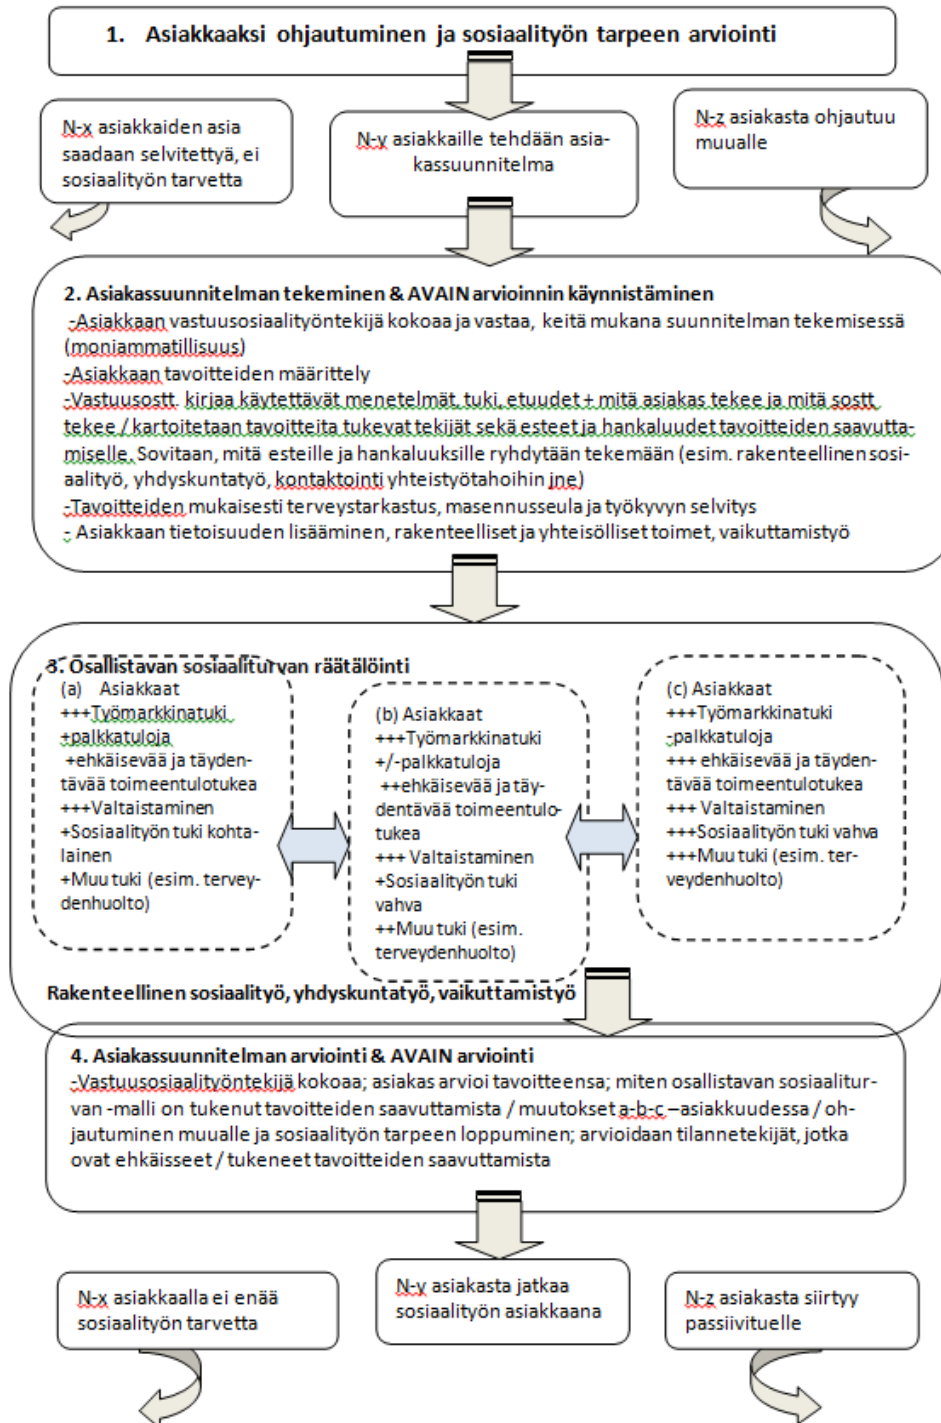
1. Asiakkaaksi ohjautuminen ja sosiaalityön tarpeen arviointi

N-x asiakkaiden asia saadaan selvitettyä, ei sosiaalityön tarvetta

N-y asiakkaille tehdään asiakassuunnitelma

N-z asiakasta ohjautuu muualle

2. Asiakassuunnitelman tekeminen & AVAIN arvioinnin käynnistäminen
-Asiakkaan vastuusosiaalityöntekijä kokoaa ja vastaa, keitä mukana suunnitelman tekemisessä (moniammatillisuus)
-Asiakkaan tavoitteiden määrittely
-Vastuusostt. kirjaa käytettävät menetelmät, tuki, etuudet + mitä asiakas tekee ja mitä sostt. tekee / kartoitetaan tavoitteita tukevat tekijät sekä esteet ja hankaluudet tavoitteiden saavuttamiselle. Sovitaan, mitä esteille ja hankaluuksille ryhdytään tekemään (esim. rakenteellinen sosiaalityö, yhdyskuntatyö, kontaktointi yhteistyötahoihin jne)
-Tavoitteiden mukaisesti terveystarkastus, masennusseula ja työkyvyn selvitys
- Asiakkaan tietoisuuden lisääminen, rakenteelliset ja yhteisölliset toimet, vaikuttamistyö

3. Osallistavan sosiaaliturvan räätälöinti
(a) Asiakkaat
+++Työmarkkinatuki
+palkkatuloja
+ehkäisevää ja täydentävää toimeentulotukea
+++Valtaistaminen
+Sosiaalityön tuki kohtalainen
+Muu tuki (esim. terveydenhuolto)

(b) Asiakkaat
+++Työmarkkinatuki
+/-palkkatuloja
++ehkäisevää ja täydentävää toimeentulotukea
+++ Valtaistaminen
+Sosiaalityön tuki vahva
++Muu tuki (esim. terveydenhuolto)

(c) Asiakkaat
+++Työmarkkinatuki
-palkkatuloja
+++ ehkäisevää ja täydentävää toimeentulotukea
+++ Valtaistaminen
+++Sosiaalityön tuki vahva
+++Muu tuki (esim. terveydenhuolto)

Rakenteellinen sosiaalityö, yhdyskuntatyö, vaikuttamistyö

4. Asiakassuunnitelman arviointi & AVAIN arviointi
-Vastuusosiaalityöntekijä kokoaa; asiakas arvioi tavoitteensa; miten osallistavan sosiaaliturvan -malli on tukenut tavoitteiden saavuttamista / muutokset a-b-c –asiakkuudessa / ohjautuminen muualle ja sosiaalityön tarpeen loppuminen; arvioidaan tilannetekijät, jotka ovat ehkäisseet / tukeneet tavoitteiden saavuttamista

N-x asiakkaalla ei enää sosiaalityön tarvetta

N-y asiakasta jatkaa sosiaalityön asiakkaana

N-z asiakasta siirtyy passiivituelle